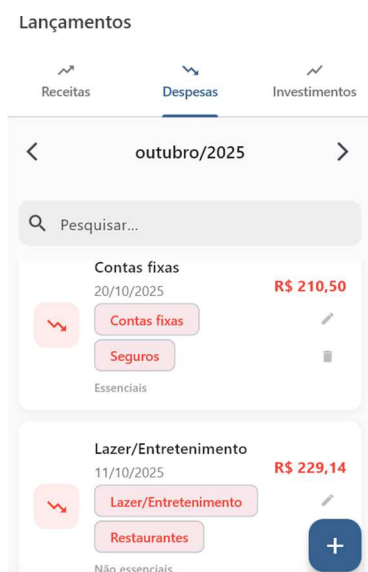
Lançamentos

Receitas
Despesas
Investimentos

outubro/2025

Pesquisar...

Contas fixas
20/10/2025
R$ 210,50
Contas fixas
Seguros
Essenciais

Lazer/Entretenimento
11/10/2025
R$ 229,14
Lazer/Entretenimento
Restaurantes
Não essenciais